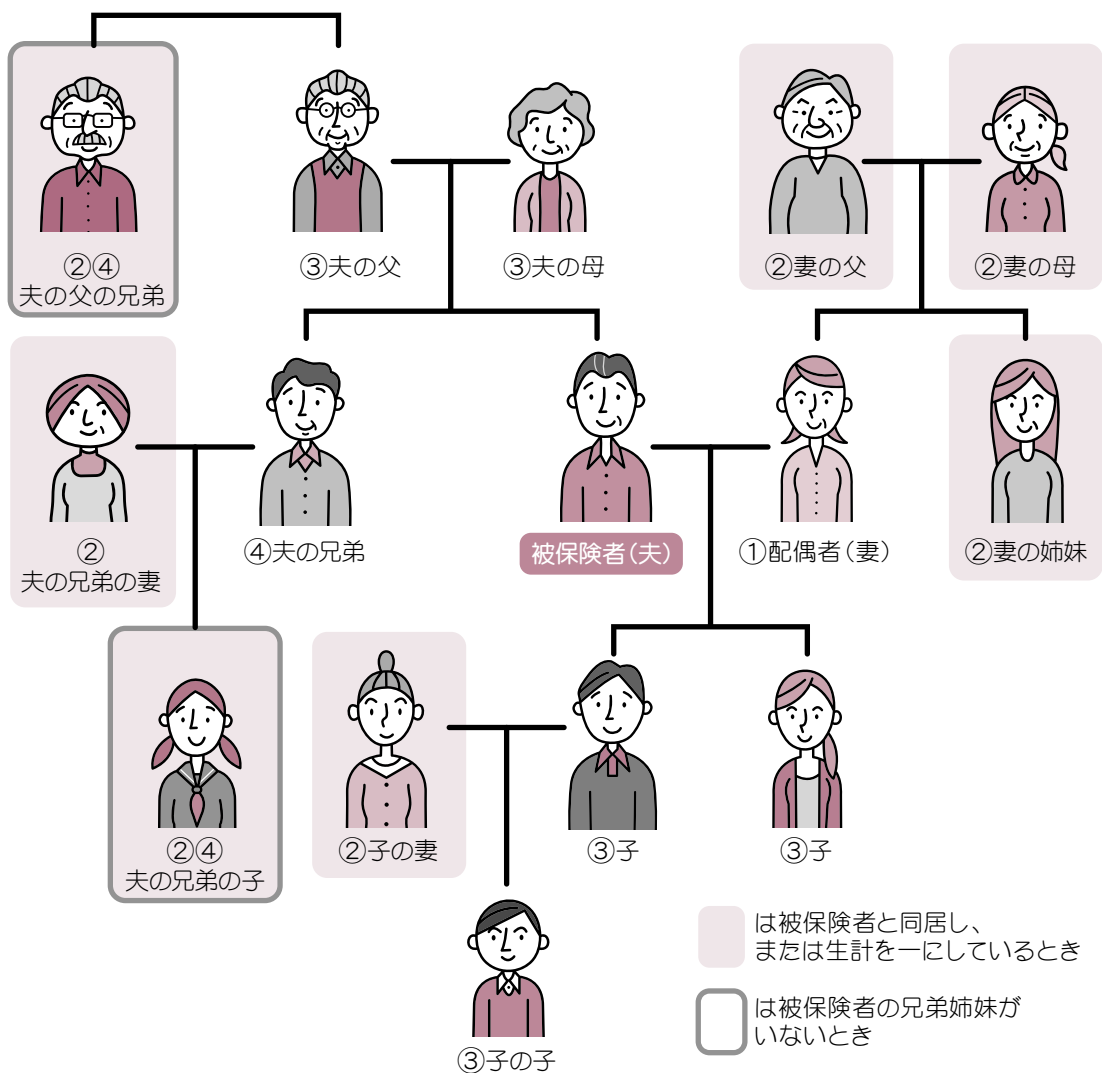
②④
夫の父の兄弟

③夫の父

③夫の母

②妻の父

②妻の母

②
夫の兄弟の妻

④夫の兄弟

被保険者(夫)

①配偶者(妻)

②妻の姉妹

②④
夫の兄弟の子

②子の妻

③子

③子

③子の子

は被保険者と同居し、
または生計を一にしているとき

は被保険者の兄弟姉妹が
いないとき